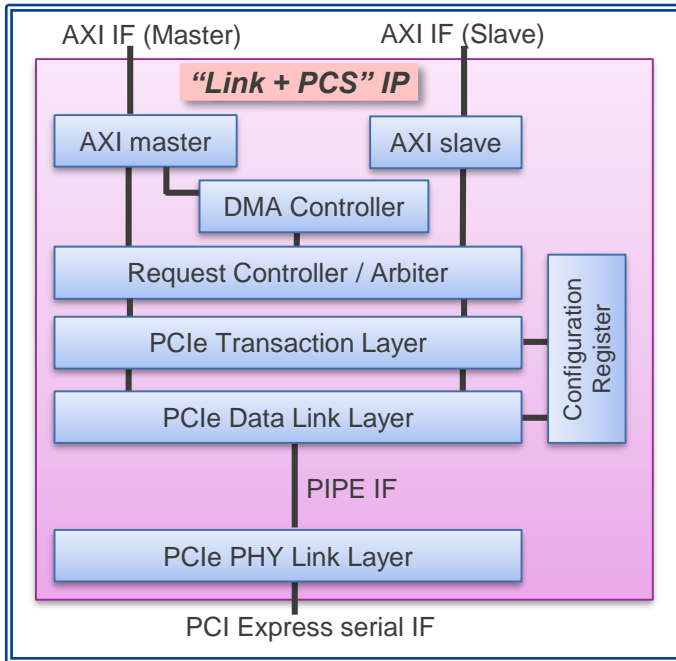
AXI IF (Master)

AXI IF (Slave)

"Link + PCS" IP

AXI master

AXI slave

DMA Controller

Request Controller / Arbiter

PCIe Transaction Layer

PCIe Data Link Layer

Configuration Register

PIPE IF

PCIe PHY Link Layer

PCI Express serial IF